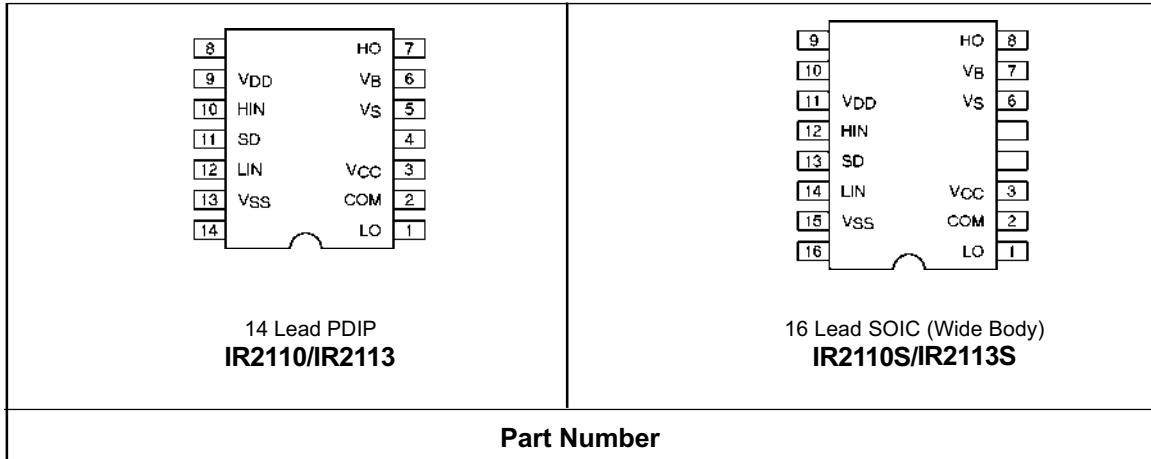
| 8 VDD 9 HIN 10 SD 11 LIN 12 VSS 13 14 HO 7 VB 6 VS 5 4 VCC 3 COM 2 LO 1 14 Lead PDIP **IR2110/IR2113** | 9 10 VDD 11 HIN 12 SD 13 LIN 14 VSS 15 16 HO 8 VB 7 VS 6 VCC 3 COM 2 LO 1 16 Lead SOIC (Wide Body) **IR2110S/IR2113S** |
|---|---|

**Part Number**